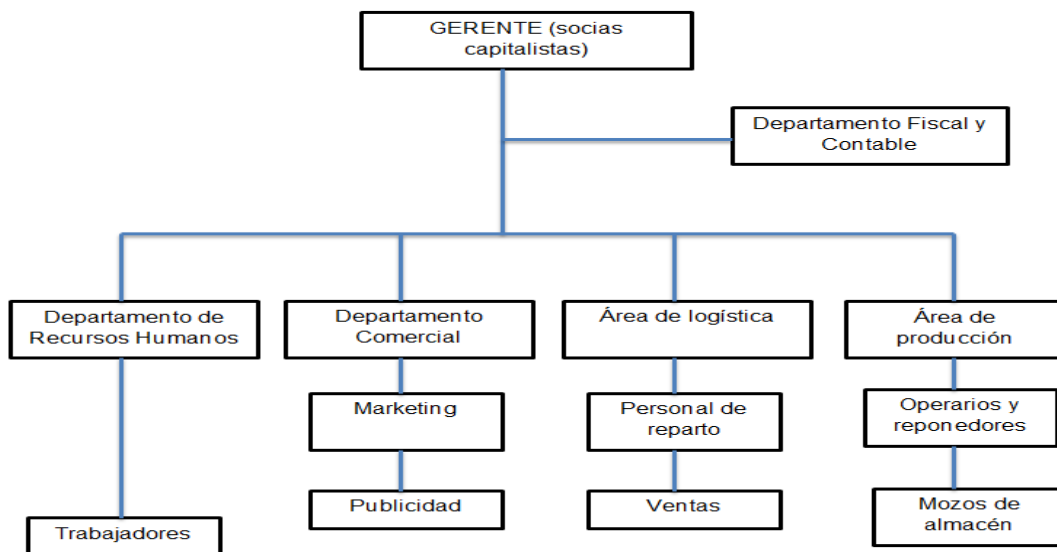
GERENTE (socias capitalistas)

Departamento Fiscal y Contable

Departamento de Recursos Humanos

Trabajadores

Departamento Comercial

Marketing

Publicidad

Área de logística

Personal de reparto

Ventas

Área de producción

Operarios y reponedores

Mozos de almacén